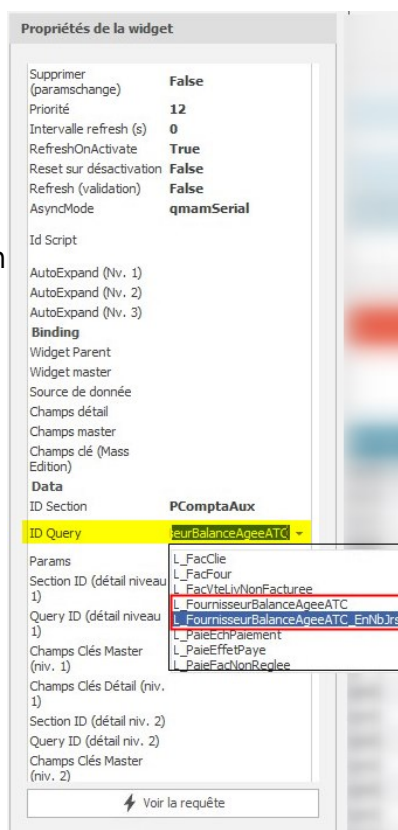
Propriétés de la widget

| | |
|---|---|
| Supprimer (paramschange) | False |
| Priorité | 12 |
| Intervalle refresh (s) | 0 |
| RefreshOnActivate | True |
| Reset sur désactivation | False |
| Refresh (validation) | False |
| AsyncMode | qmamSerial |
| Id Script | |
| AutoExpand (Nv. 1) | |
| AutoExpand (Nv. 2) | |
| AutoExpand (Nv. 3) | |
| Binding | |
| Widget Parent | |
| Widget master | |
| Source de donnée | |
| Champs détail | |
| Champs master | |
| Champs clé (Mass Edition) | |
| Data | |
| ID Section | PComptaAux |
| ID Query | eurBalanceAgeeATC |
| Params | |
| Section ID (détail niveau 1) | |
| Query ID (détail niveau 1) | |
| Champs Clés Master (niv. 1) | |
| Champs Clés Détail (niv. 1) | |
| Section ID (détail niv. 2) | |
| Query ID (détail niv. 2) | |
| Champs Clés Master (niv. 2) | |

L_FacClie
L_FacFour
L_FacVteLivNonFacturee
L_FournisseurBalanceAgeeATC
L_FournisseurBalanceAgeeATC_EnNbJrs
L_PaieEchPaiement
L_PaieEffetPaye
L_PaieFacNonReglee

Voir la requête